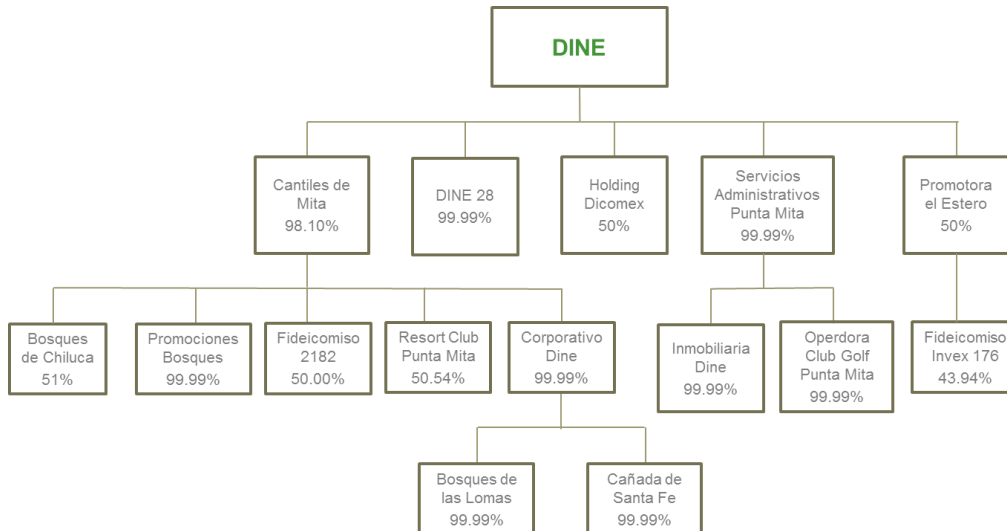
DINE

Cantiles de Mita
98.10%

DINE 28
99.99%

Holding Dicomex
50%

Servicios Administrativos Punta Mita
99.99%

Promotora el Estero
50%

Bosques de Chiluca
51%

Promociones Bosques
99.99%

Fideicomiso 2182
50.00%

Resort Club Punta Mita
50.54%

Corporativo Dine
99.99%

Inmobiliaria Dine
99.99%

Operdora Club Golf Punta Mita
99.99%

Fideicomiso Invex 176
43.94%

Bosques de las Lomas
99.99%

Cañada de Santa Fe
99.99%